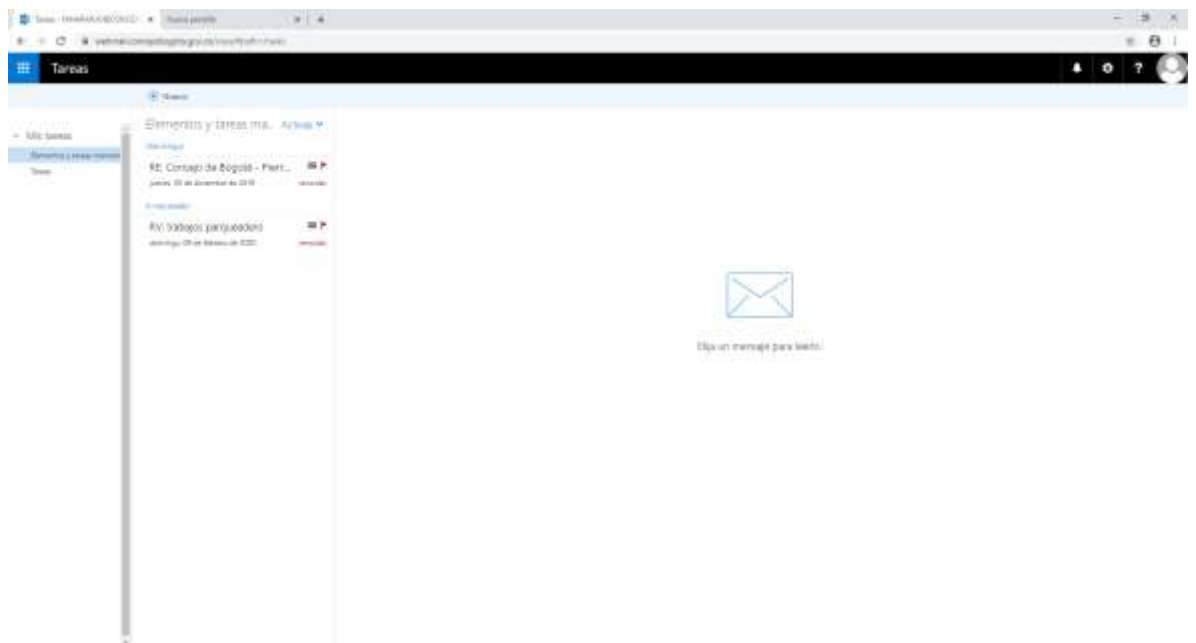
Tareas - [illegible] | Nueva pestaña

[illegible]

Tareas

Nueva

Mis tareas
Elementos y tareas marcados
Tareas

Elementos y tareas ma... Activas

Más antiguo
RE: Concejo de Bogotá - Parr...
jueves, 05 de diciembre de 2019
vencido

El mes pasado
RV: trabajos parqueadero
domingo, 09 de febrero de 2020
vencido

Elija un mensaje para leerlo.